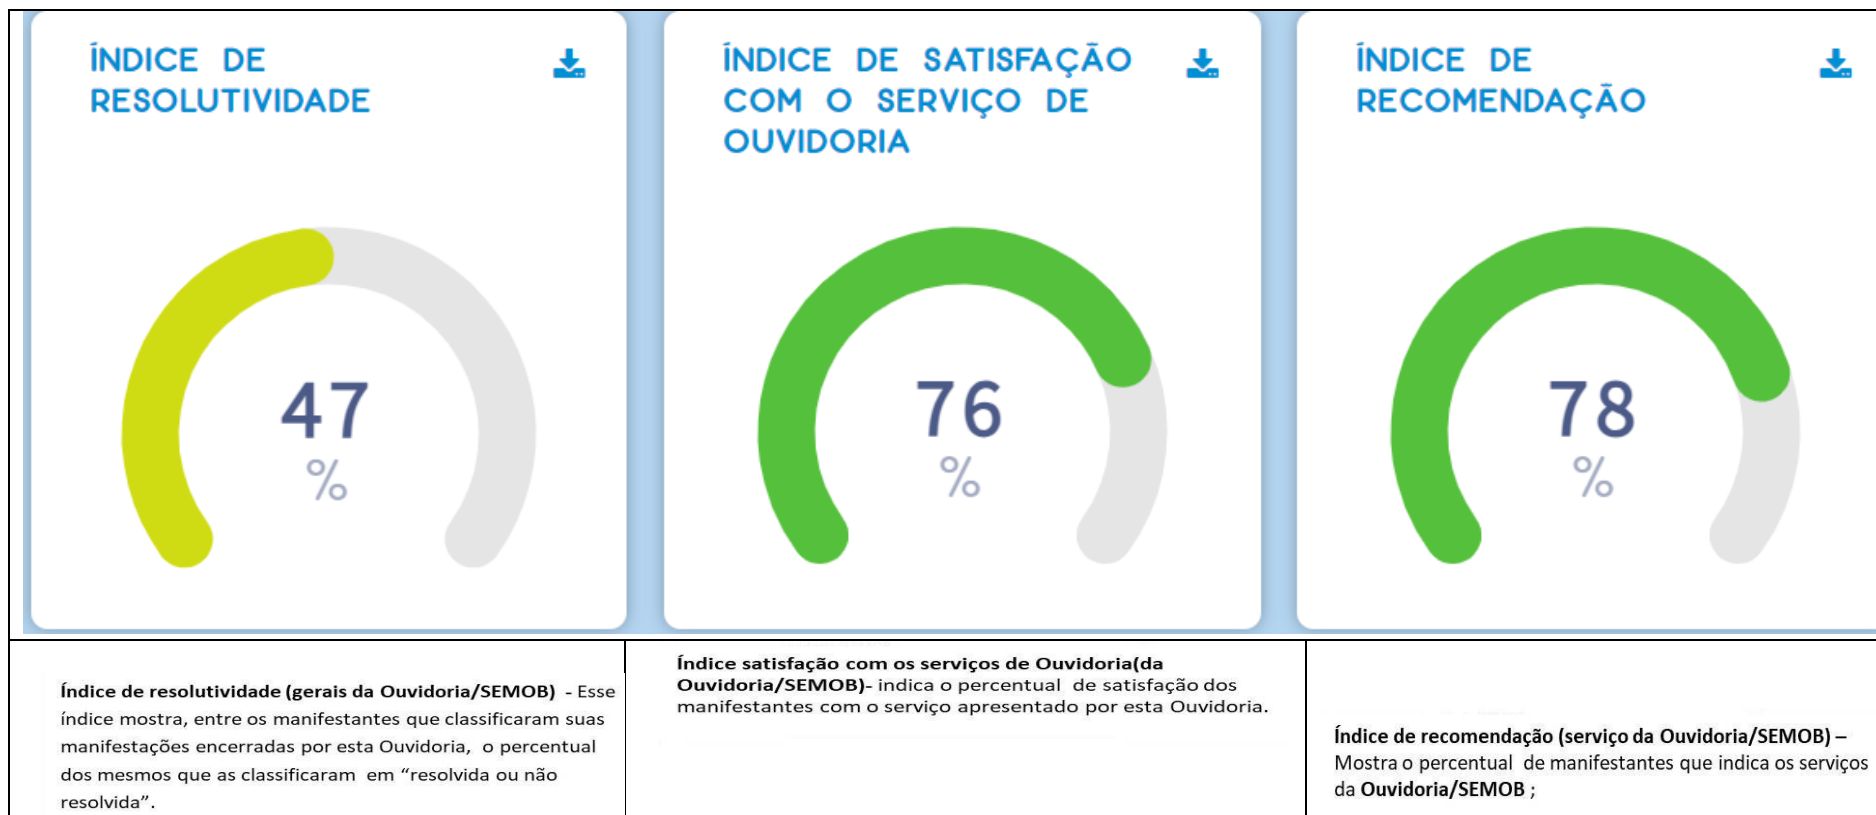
ÍNDICE DE RESOLUTIVIDADE

47
%

ÍNDICE DE SATISFAÇÃO COM O SERVIÇO DE OUVIDORIA

76
%

ÍNDICE DE RECOMENDAÇÃO

78
%

**Índice de resolutividade (gerais da Ouvidoria/SEMOB)** - Esse índice mostra, entre os manifestantes que classificaram suas manifestações encerradas por esta Ouvidoria, o percentual dos mesmos que as classificaram em "resolvida ou não resolvida".

**Índice satisfação com os serviços de Ouvidoria(da Ouvidoria/SEMOB)**- indica o percentual de satisfação dos manifestantes com o serviço apresentado por esta Ouvidoria.

**Índice de recomendação (serviço da Ouvidoria/SEMOB) –** Mostra o percentual de manifestantes que indica os serviços da **Ouvidoria/SEMOB** ;